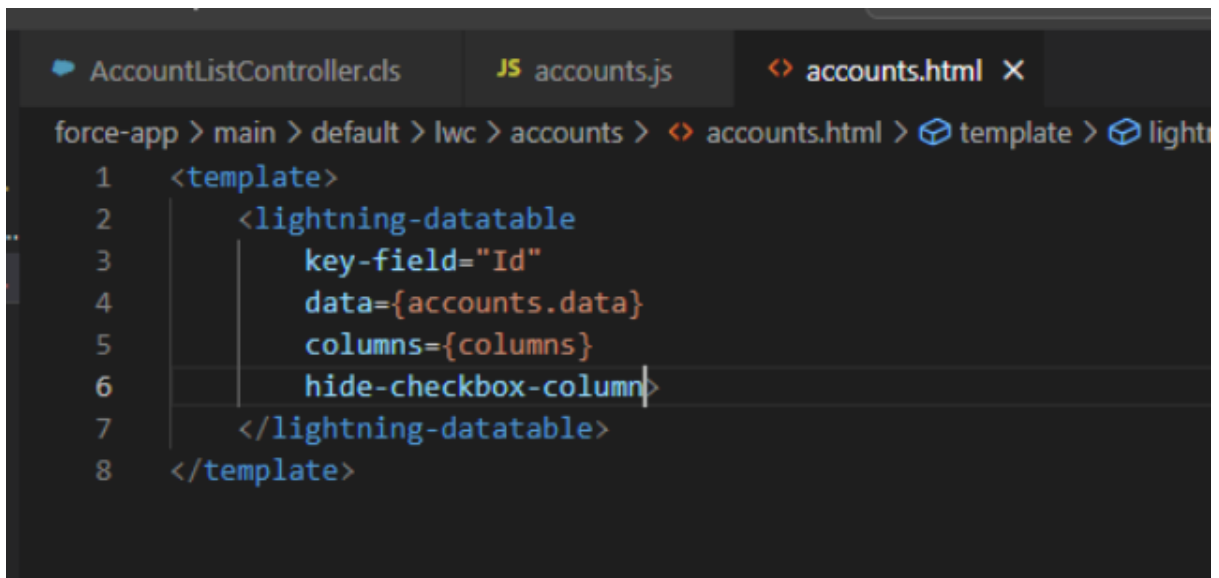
AccountListController.cls JS accounts.js <> accounts.html ×

force-app > main > default > lwc > accounts > <> accounts.html > template > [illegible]

1 <template>
2 <lightning-datatable
3 key-field="Id"
4 data={accounts.data}
5 columns={columns}
6 hide-checkbox-column>
7 </lightning-datatable>
8 </template>